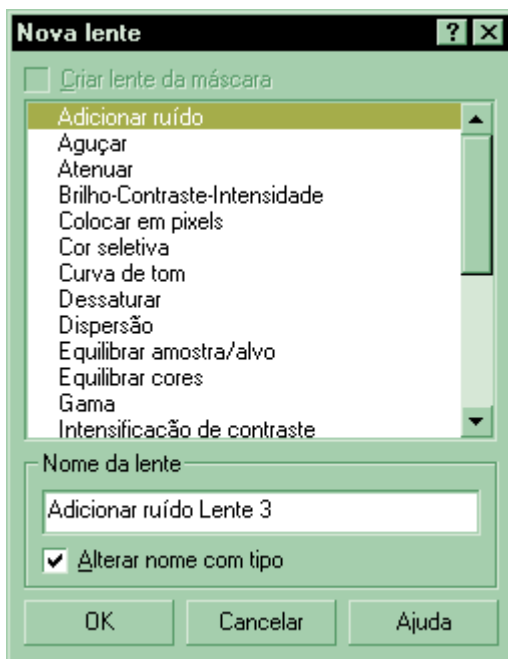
Nova lente ? ×

Criar lente da máscara

Adicionar ruído
Aguçar
Atenuar
Brilho-Contraste-Intensidade
Colocar em pixels
Cor seletiva
Curva de tom
Dessaturar
Dispersão
Equilibrar amostra/alvo
Equilibrar cores
Gama
Intensificação de contraste

Nome da lente

Adicionar ruído Lente 3

Alterar nome com tipo

OK
Cancelar
Ajuda